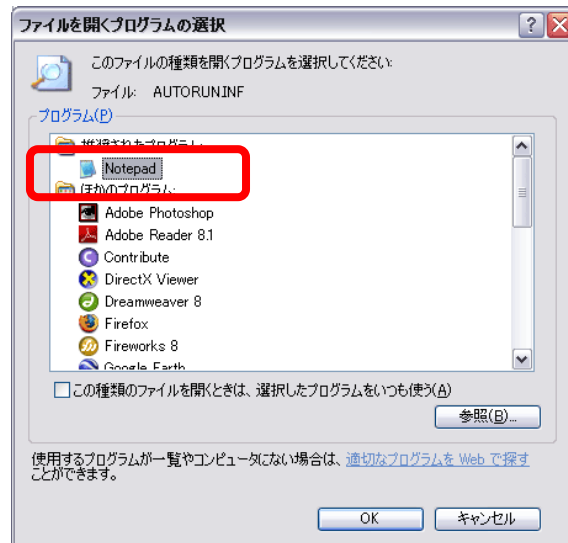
ファイルを開くプログラムの選択

このファイルの種類を開くプログラムを選択してください:

ファイル: AUTORUN.INF

プログラム(P)

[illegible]

Notepad

ほかのプログラム:

Adobe Photoshop

Adobe Reader 8.1

Contribute

DirectX Viewer

Dreamweaver 8

Firefox

Fireworks 8

Google Earth

この種類のファイルを開くときは、選択したプログラムをいつも使う(A)

参照(B)...

使用するプログラムが一覧やコンピュータにない場合は、適切なプログラムを Web で探すことができます。

OK

キャンセル